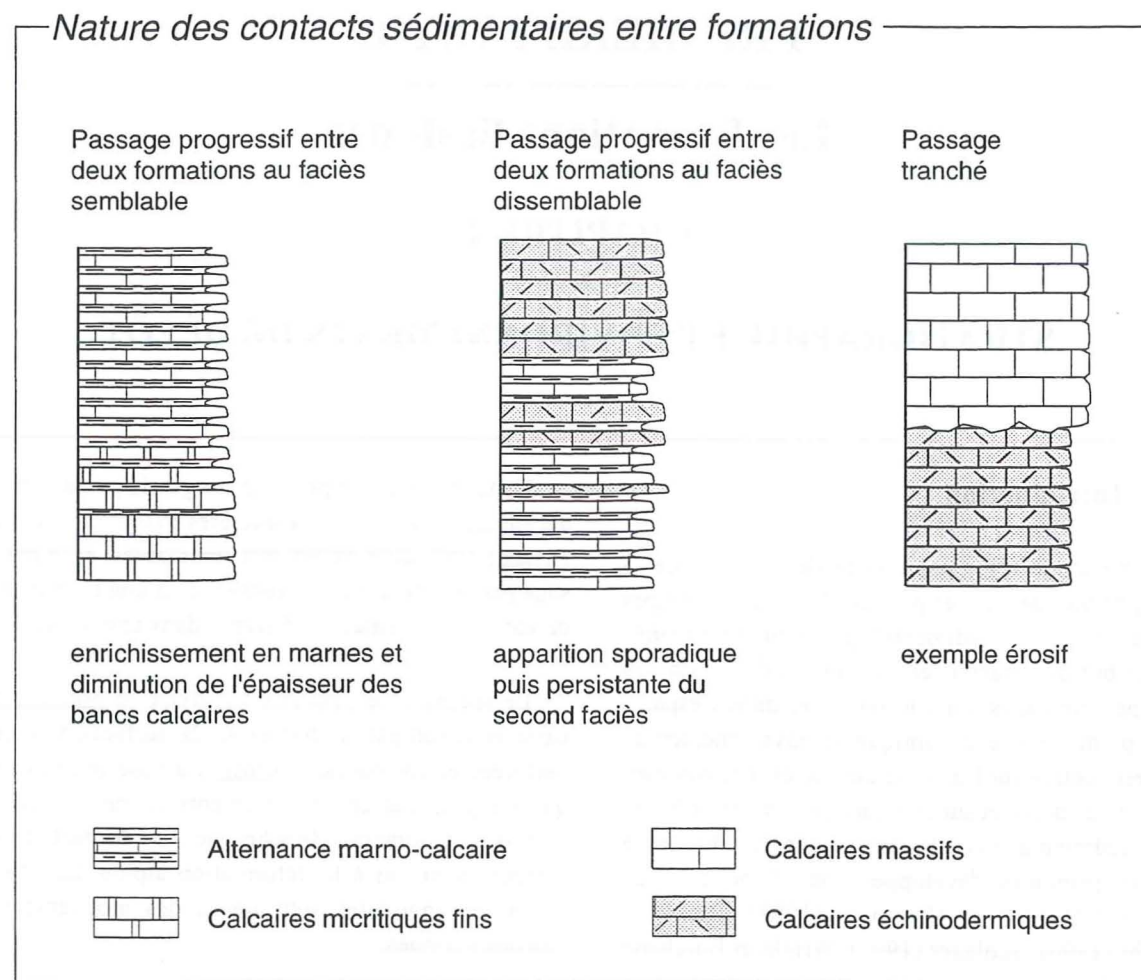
Nature des contacts sédimentaires entre formations

Passage progressif entre deux formations au faciès semblable

Passage progressif entre deux formations au faciès dissemblable

Passage tranché

enrichissement en marnes et diminution de l'épaisseur des bancs calcaires

apparition sporadique puis persistante du second faciès

exemple érosif

Alternance marno-calcaire

Calcaires massifs

Calcaires micritiques fins

Calcaires échinodermiques